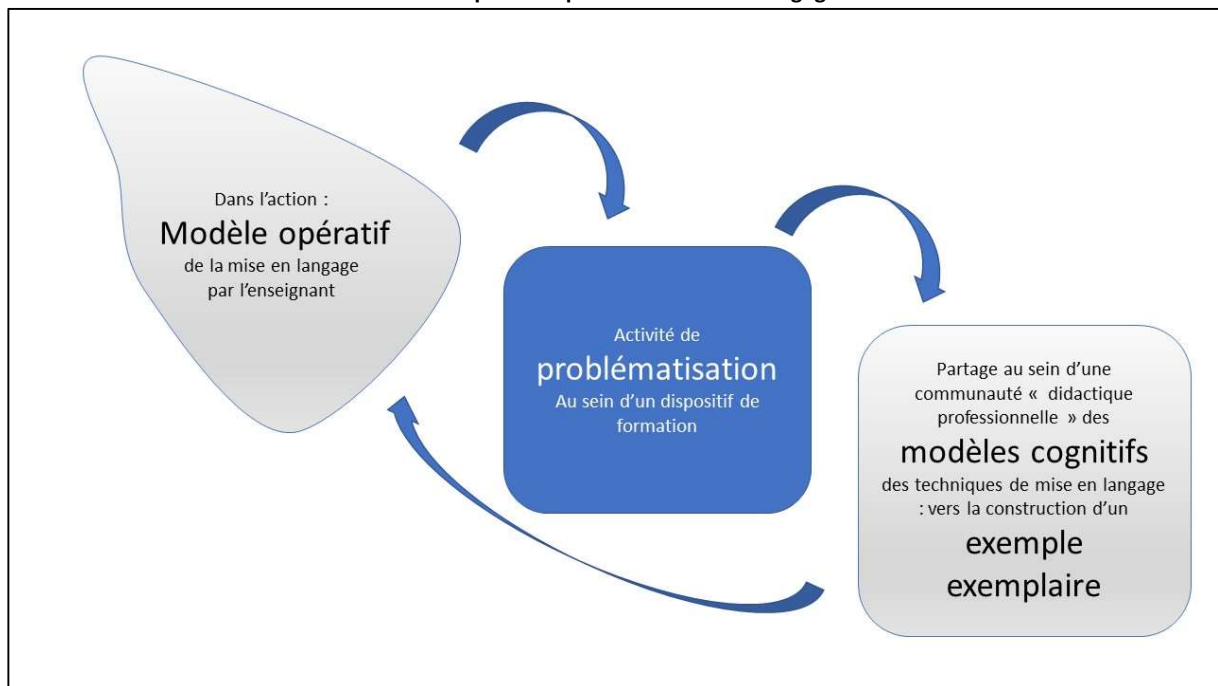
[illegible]

Dans l'action :
Modèle opératif
de la mise en langage par l'enseignant

Activité de
problématisation
Au sein d'un dispositif de formation

Partage au sein d'une communauté « didactique professionnelle » des
modèles cognitifs
des techniques de mise en langage : vers la construction d'un
exemple exemplaire